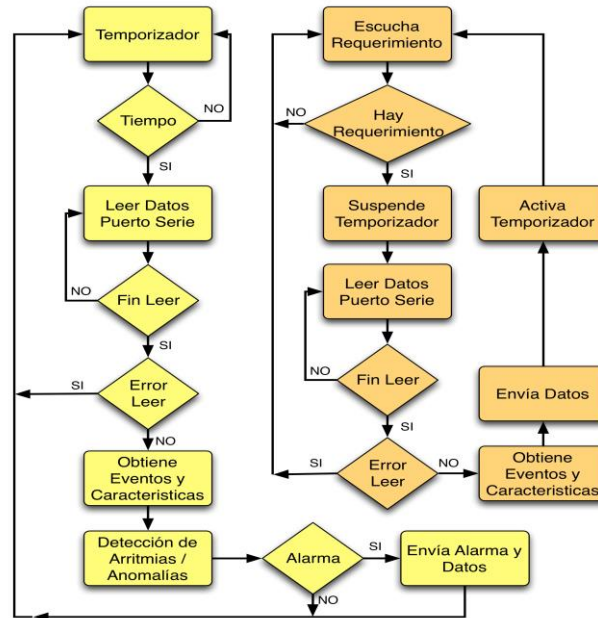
Temporizador

Tiempo

NO

SI

Leer Datos Puerto Serie

Fin Leer

NO

SI

Error Leer

SI

NO

Obtiene Eventos y Caracteristicas

Detección de Arritmias / Anomalías

Alarma

SI

Envía Alarma y Datos

NO

Escucha Requerimiento

NO

Hay Requerimiento

SI

Suspende Temporizador

Leer Datos Puerto Serie

NO

Fin Leer

SI

SI

Error Leer

NO

Obtiene Eventos y Caracteristicas

Envía Datos

Activa Temporizador